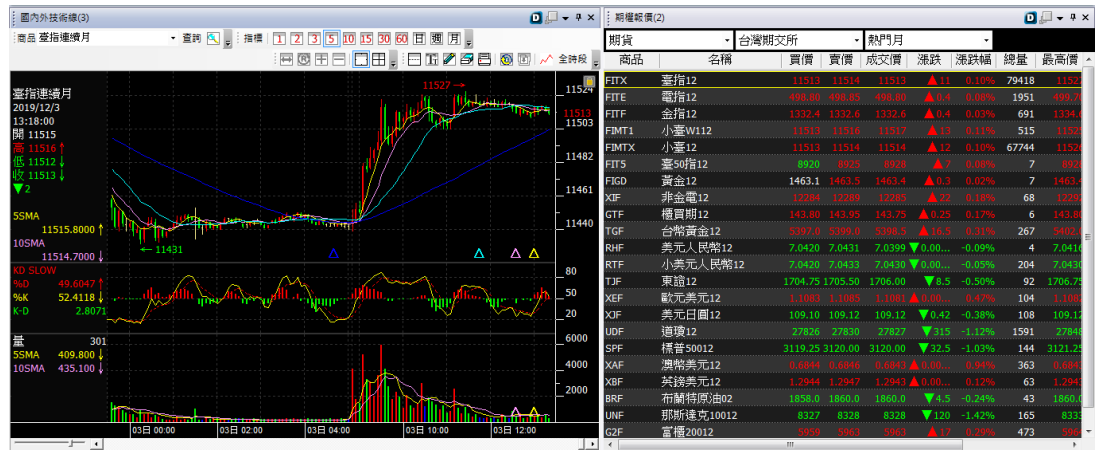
國內外技術線(3)

商品 臺指連續月 查詢 插標 1 2 3 5 10 15 30 60 日 週 月 全神段

臺指連續月
2019/12/3
13:18:00
開 11515
高 11516
低 11512
收 11513
▼2

5SMA 11515.8000
10SMA 11514.7000

11527 →
← 11431

11524
11513
11503
11482
11461
11440

KD SLOW
%D 49.6047
%K 52.4118
K-D 2.8071

80
50
20

量 301
5SMA 409.800
10SMA 435.100

6000
4000
2000

03日 00:00 03日 02:00 03日 04:00 03日 10:00 03日 12:00

期權報價(2)

期貨 台灣期交所 熱門月

| 商品 | 名稱 | 買價 | 賣價 | 成交價 | 漲跌 | 漲跌幅 | 總量 | 最高價 |
|---|---|---|---|---|---|---|---|---|
| FITX | 臺指12 | 11513 | 11514 | 11513 | ▲11 | 0.10% | 79418 | 1152 |
| FITE | 電指12 | 498.80 | 498.85 | 498.80 | ▲0.4 | 0.08% | 1951 | 499.7 |
| FITF | 金指12 | 1332.4 | 1332.6 | 1332.6 | ▲0.4 | 0.03% | 691 | 1334.6 |
| FIMT1 | 小臺W112 | 11513 | 11516 | 11517 | ▲13 | 0.11% | 515 | 1152 |
| FIMTX | 小臺12 | 11513 | 11514 | 11514 | ▲12 | 0.10% | 67744 | 1152 |
| FIT5 | 臺50指12 | 8920 | 8925 | 8928 | ▲7 | 0.08% | 7 | 892 |
| FIGD | 黃金12 | 1463.1 | 1463.5 | 1463.4 | ▲0.3 | 0.02% | 7 | 1463.4 |
| XIF | 非金電12 | 12284 | 12289 | 12285 | ▲22 | 0.18% | 68 | 1229 |
| GTF | 櫃買期12 | 143.80 | 143.95 | 143.75 | ▲0.25 | 0.17% | 6 | 143.8 |
| TGF | 台幣黃金12 | 5397.0 | 5399.0 | 5398.5 | ▲16.5 | 0.31% | 267 | 5402. |
| RHF | 美元人民幣12 | 7.0420 | 7.0431 | 7.0399 | ▼0.00... | -0.09% | 4 | 7.041 |
| RTF | 小美元人民幣12 | 7.0420 | 7.0433 | 7.0430 | ▼0.00... | -0.05% | 204 | 7.043 |
| TJF | 東證12 | 1704.75 | 1705.50 | 1706.00 | ▼8.5 | -0.50% | 92 | 1706.7 |
| XEF | 歐元美元12 | 1.1083 | 1.1085 | 1.1081 | ▲0.00... | 0.47% | 104 | 1.108 |
| XJF | 美元日圓12 | 109.10 | 109.12 | 109.12 | ▼0.42 | -0.38% | 108 | 109.1 |
| UDF | 道瓊12 | 27826 | 27830 | 27827 | ▼315 | -1.12% | 1591 | 2784 |
| SPF | 標普50012 | 3119.25 | 3120.00 | 3120.00 | ▼32.5 | -1.03% | 144 | 3121.2 |
| XAF | 澳幣美元12 | 0.6844 | 0.6846 | 0.6843 | ▲0.00... | 0.94% | 363 | 0.684 |
| XBF | 英鎊美元12 | 1.2944 | 1.2947 | 1.2943 | ▲0.00... | 0.12% | 63 | 1.294 |
| BRF | 布蘭特原油02 | 1858.0 | 1860.0 | 1860.0 | ▼4.5 | -0.24% | 43 | 1860.0 |
| UNF | 那斯達克10012 | 8327 | 8328 | 8328 | ▼120 | -1.42% | 165 | 833 |
| G2F | 富櫃20012 | 5959 | 5963 | 5963 | ▲17 | 0.29% | 473 | 596 |